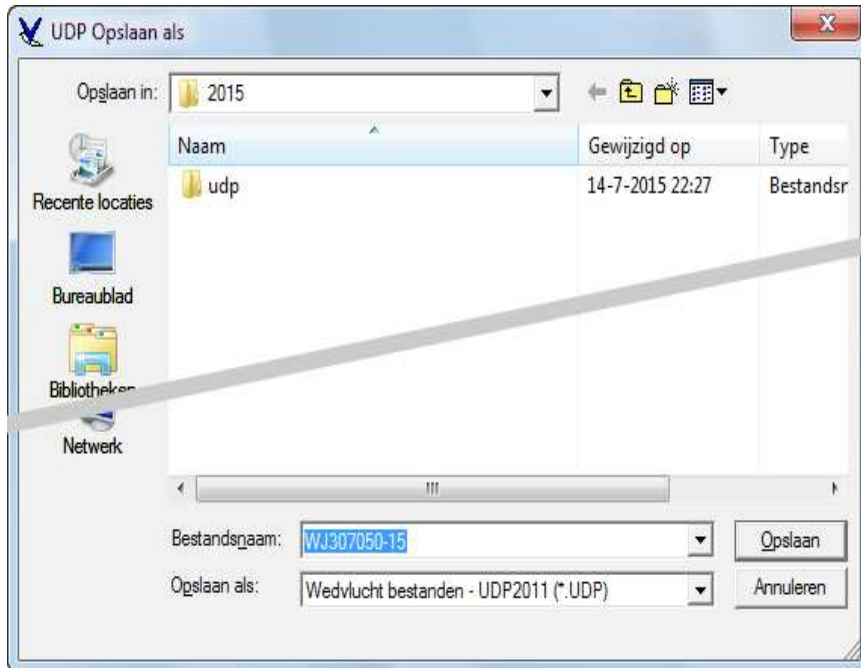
UDP Opslaan als

Opslaan in: 2015

Recente locaties

Bureaublad

Bibliotheken

Netwerk

| Naam | Gewijzigd op | Type |
|---|---|---|
| udp | 14-7-2015 22:27 | Bestandsr |

III

Bestandsnaam: WJ307050-15

Opslaan als: Wedvlucht bestanden - UDP2011 (*.UDP)

Opslaan

Annuleren